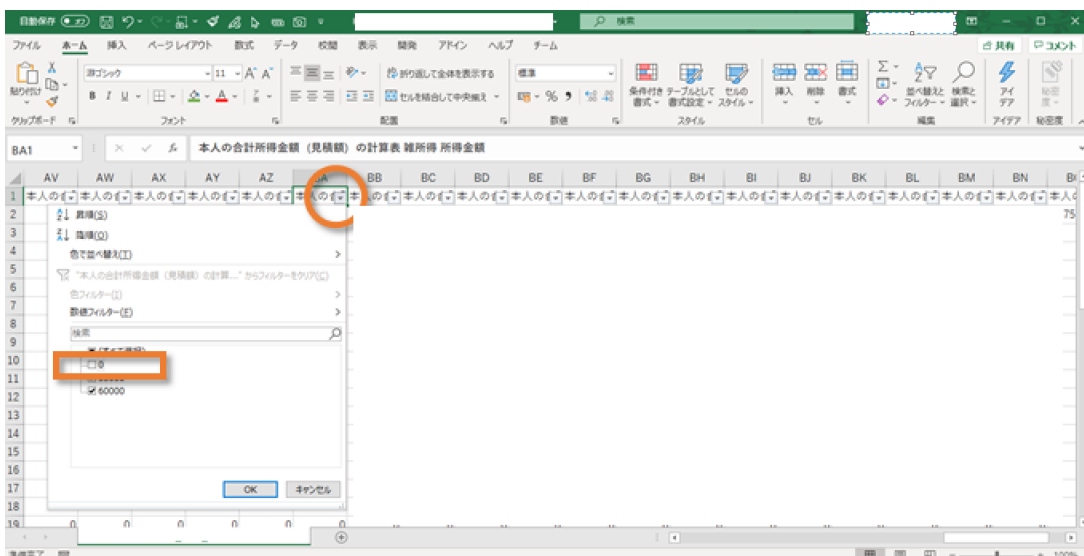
自動保存 オフ 検索

ファイル ホーム 挿入 ページレイアウト 数式 データ 校閲 表示 開発 アドイン ヘルプ チーム 共有 コメント

貼り付け クリップボード 游ゴシック 11 A A B I U フォント 折り返して全体を表示する セルを結合して中央揃え 配置 標準 % 9 数値 条件付き書式 テーブルとして書式設定 セルのスタイル スタイル 挿入 削除 書式 セル 並べ替えとフィルター 検索と選択 編集 アイデア アイデア 秘密度 秘密度

BA1 本人の合計所得金額（見積額）の計算表 雑所得 所得金額

AV AW AX AY AZ BA BB BC BD BE BF BG BH BI BJ BK BL BM BN

本人の 本人の 本人の 本人の 本人の 本人の 本人の 本人の 本人の 本人の 本人の 本人の 本人の 本人の 本人の 本人の 本人の 本人の 本人の

昇順(S)
降順(O)
色で並べ替え(T)
"本人の合計所得金額（見積額）の計算..." からフィルターをクリア(C)
色フィルター(I)
数値フィルター(F)
検索
(すべて選択)
0
60000
OK キャンセル

75

1 2 3 4 5 6 7 8 9 10 11 12 13 14 15 16 17 18 19
0 0 0 0 0 0